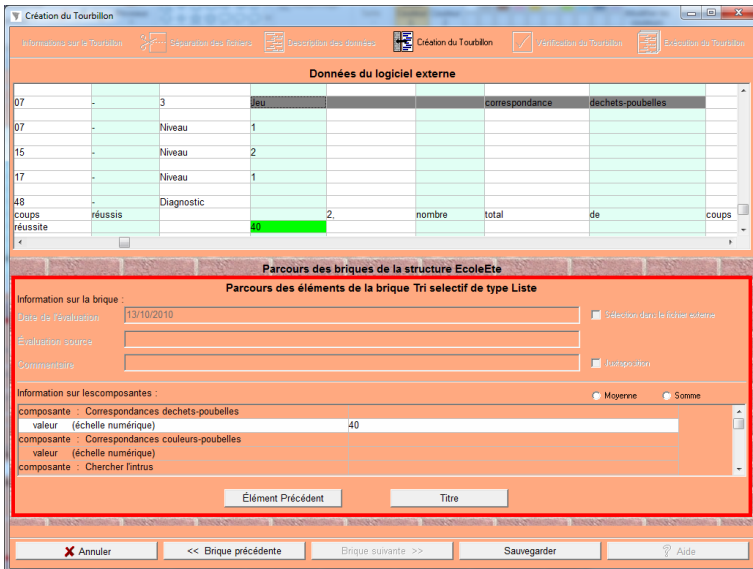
Création du Tourbillon

Informations sur le Tourbillon | Séparation des fichiers | Description des données | Création du Tourbillon | Vérification du Tourbillon | Exécution du Tourbillon

Données du logiciel externe

| | | | | | | | | |
|---|---|---|---|---|---|---|---|---|
| 07 | - | 3 | Jeu | | | correspondance | dechets-poubelles | |
| 07 | - | Niveau | 1 | | | | | |
| 15 | - | Niveau | 2 | | | | | |
| 17 | - | Niveau | 1 | | | | | |
| 48 | - | Diagnostic | | | | | | |
| coups | réussis | | | 2, | nombre | total | de | coups |
| réussite | | | 40 | | | | | |

Parcours des briques de la structure EcoleEte

Parcours des éléments de la brique Tri selectif de type Liste

Information sur la brique :

Date de l'évaluation 13/10/2010

Sélection dans le fichier externe

Évaluation source

Commentaire

Juxtaposition

Information sur lescomposantes :

Moyenne Somme

composante : Correspondances dechets-poubelles
valeur (échelle numérique) 40
composante : Correspondances couleurs-poubelles
valeur (échelle numérique)
composante : Chercher l'intrus

Élément Précédent Titre

Annuler << Brique précédente Brique suivante >> Sauvegarder Aide